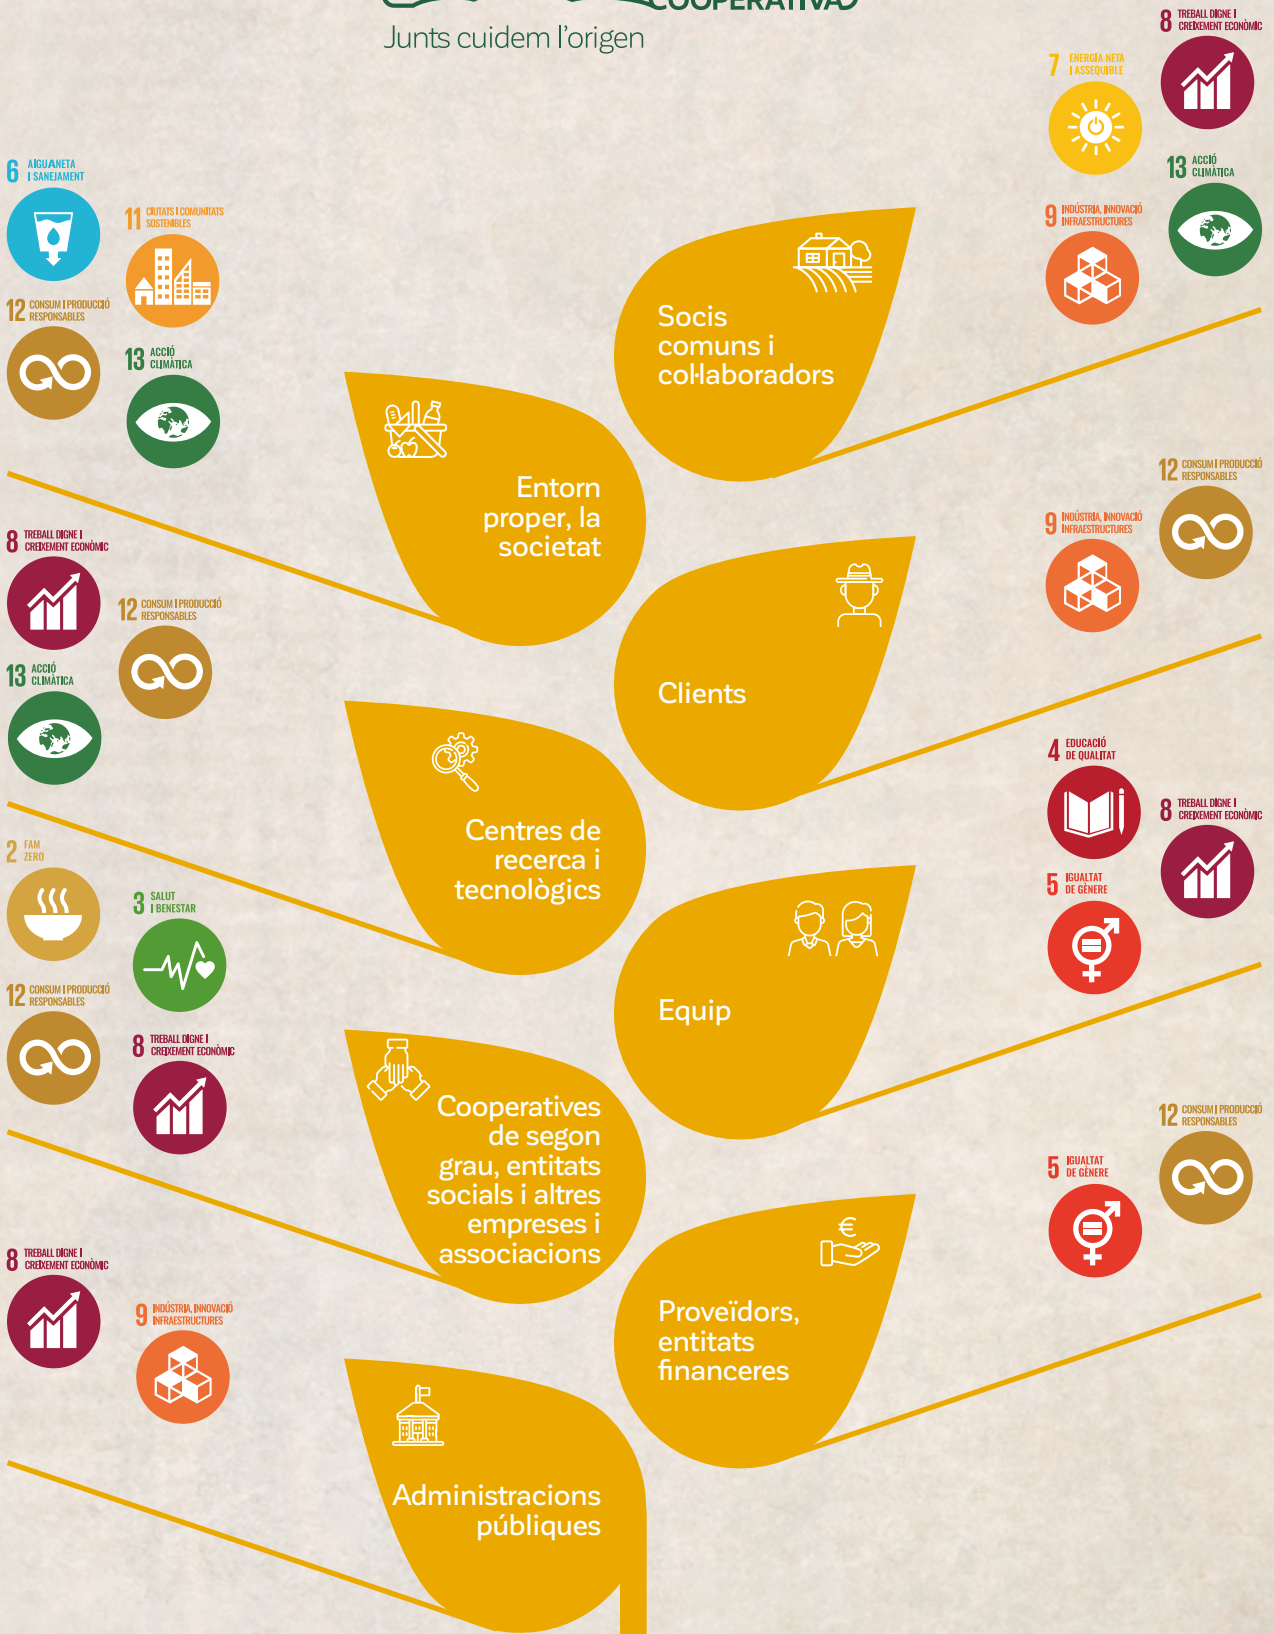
COOPERATIVA
Junts cuidem l'origen

8 TREBALL DIGNE I CREIXEMENT ECONÒMIC

7 ENERGIA NETA I ASSEQUIBLE

13 ACCIÓ CLIMÀTICA

9 INDÚSTRIA, INNOVACIÓ I INFRAESTRUCTURES

Socis comuns i col·laboradors

6 AIGUA NETA I SANEJAMENT

11 CIUTATS I COMUNITATS SOSTENIBLES

12 CONSUM I PRODUCCIÓ RESPONSABLES

13 ACCIÓ CLIMÀTICA

Entorn proper, la societat

12 CONSUM I PRODUCCIÓ RESPONSABLES

9 INDÚSTRIA, INNOVACIÓ I INFRAESTRUCTURES

Clients

8 TREBALL DIGNE I CREIXEMENT ECONÒMIC

12 CONSUM I PRODUCCIÓ RESPONSABLES

13 ACCIÓ CLIMÀTICA

Centres de recerca i tecnològics

4 EDUCACIÓ DE QUALITAT

8 TREBALL DIGNE I CREIXEMENT ECONÒMIC

5 IGUALTAT DE GÈNERE

Equip

2 FAM ZERO

3 SALUT I BENESTAR

12 CONSUM I PRODUCCIÓ RESPONSABLES

8 TREBALL DIGNE I CREIXEMENT ECONÒMIC

Cooperatives de segon grau, entitats socials i altres empreses i associacions

12 CONSUM I PRODUCCIÓ RESPONSABLES

5 IGUALTAT DE GÈNERE

Proveïdors, entitats financeres

8 TREBALL DIGNE I CREIXEMENT ECONÒMIC

9 INDÚSTRIA, INNOVACIÓ I INFRAESTRUCTURES

Administracions públiques